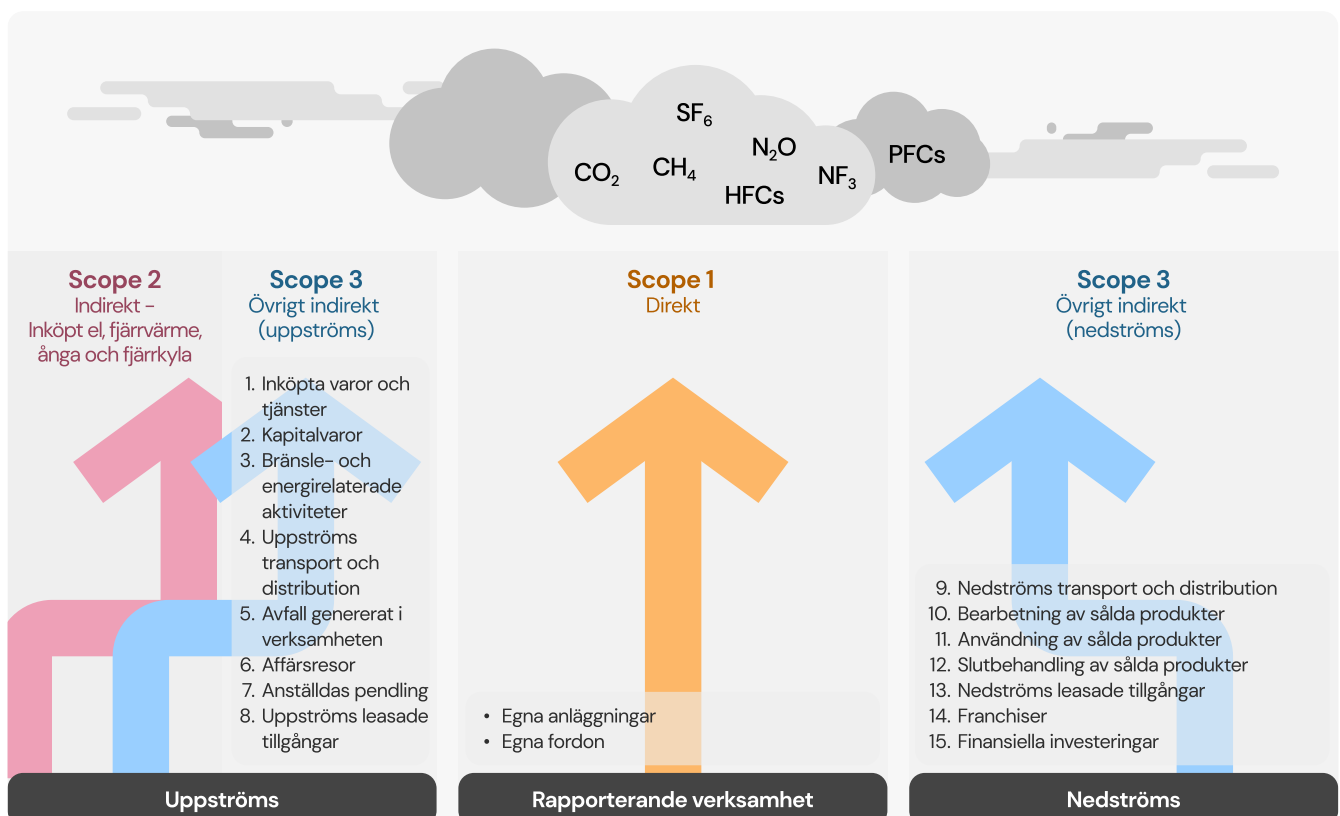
$SF_6$

$CO_2$ $CH_4$ $N_2O$ HFCs $NF_3$ PFCs

Scope 2
Indirekt - Inköpt el, fjärrvärme, ånga och fjärrkyla

Scope 3
Övrigt indirekt (uppströms)

1. Inköpta varor och tjänster
2. Kapitalvaror
3. Bränsle- och energirelaterade aktiviteter
4. Uppströms transport och distribution
5. Avfall genererat i verksamheten
6. Affärsresor
7. Anställdas pendling
8. Uppströms leasade tillgångar

Scope 1
Direkt

• Egna anläggningar
• Egna fordon

Scope 3
Övrigt indirekt (nedströms)

9. Nedströms transport och distribution
10. Bearbetning av sålda produkter
11. Användning av sålda produkter
12. Slutbehandling av sålda produkter
13. Nedströms leasade tillgångar
14. Franchiser
15. Finansiella investeringar

Uppströms

Rapporterande verksamhet

Nedströms